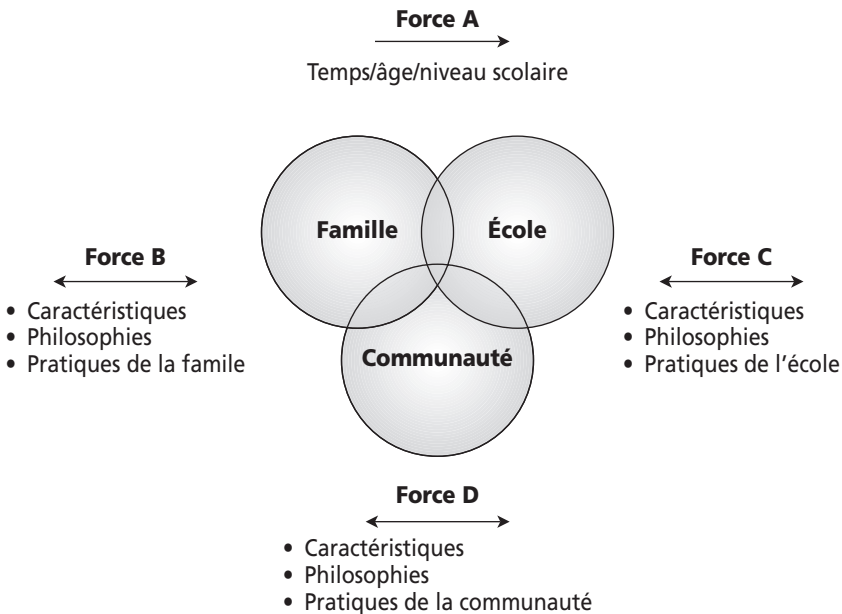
Force A

Temps/âge/niveau scolaire

Famille

École

Communauté

Force B

• Caractéristiques
• Philosophies
• Pratiques de la famile

Force C

• Caractéristiques
• Philosophies
• Pratiques de l'école

Force D

• Caractéristiques
• Philosophies
• Pratiques de la communauté